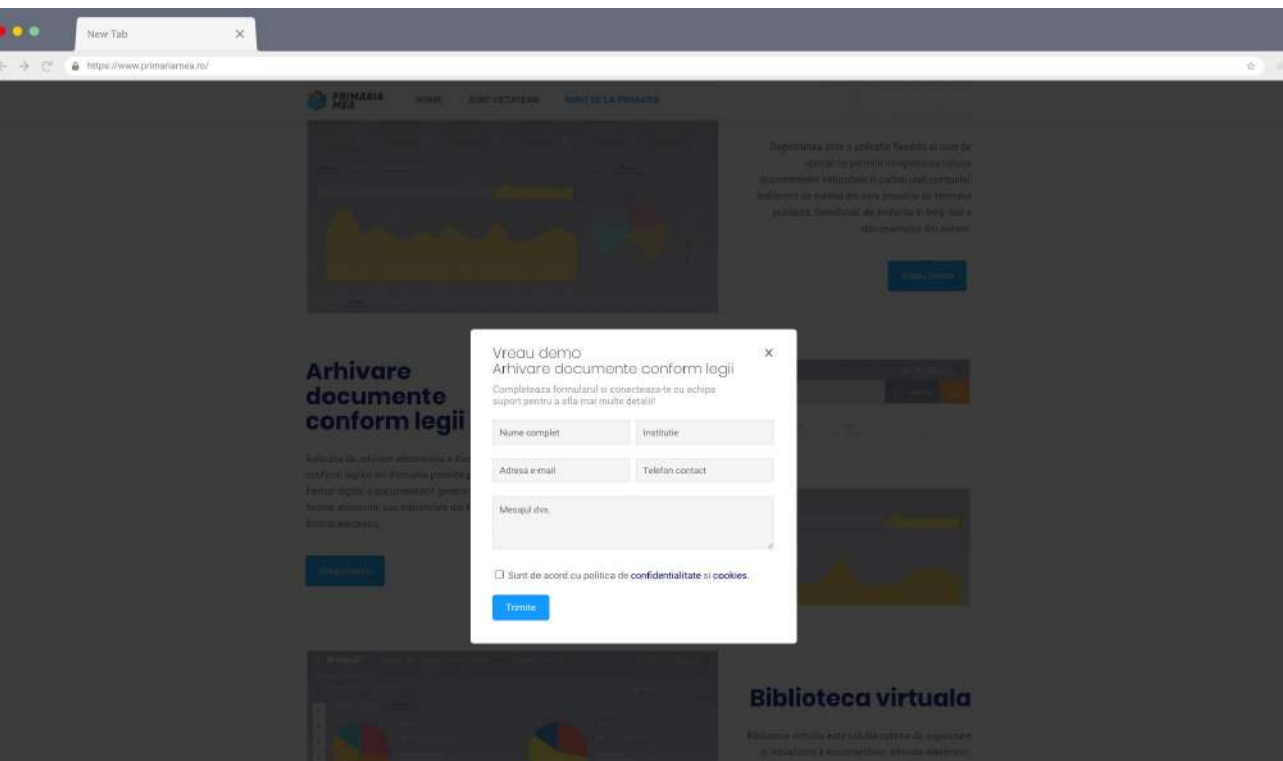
New Tab

https://www.primariamea.ro/

PRIMARIA MEA

HOME

SUNT CETATEAN

SUNT DE LA PRIMARIE

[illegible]

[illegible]

Arhivare documente conform legii

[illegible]

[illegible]

Vreau demo
Arhivare documente conform legii

Completeaza formularul si conecteaza-te cu echipa suport pentru a afla mai multe detalii!

Nume complet

Institutie

Adresa e-mail

Telefon contact

Mesajul dvs.

Sunt de acord cu politica de confidentialitate si cookies.

Trimite

Biblioteca virtuala

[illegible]